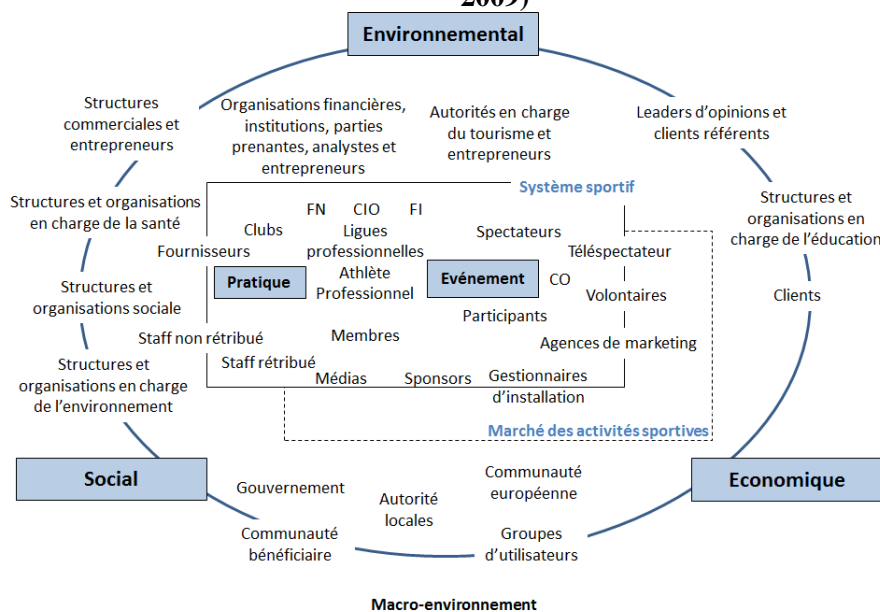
2009)

Environnemental

Structures commerciales et entrepreneurs

Organisations financières, institutions, parties prenantes, analystes et entrepreneurs

Autorités en charge du tourisme et entrepreneurs

Leaders d'opinions et clients référents

Système sportif

Structures et organisations en charge de la santé

Structures et organisations en charge de l'éducation

FN CIO FI

Clubs

Ligues professionnelles

Spectateurs

Fournisseurs

Téléspectateur

Pratique

Athlète Professionnel

Evénement

CO

Structures et organisations sociale

Volontaires

Clients

Participants

Staff non rétribué

Membres

Agences de marketing

Staff rétribué

Structures et organisations en charge de l'environnement

Médias

Sponsors

Gestionnaires d'installation

Marché des activités sportives

Social

Economique

Gouvernement

Communauté européenne

Autorité locales

Communauté bénéficiaire

Groupes d'utilisateurs

Macro-environnement